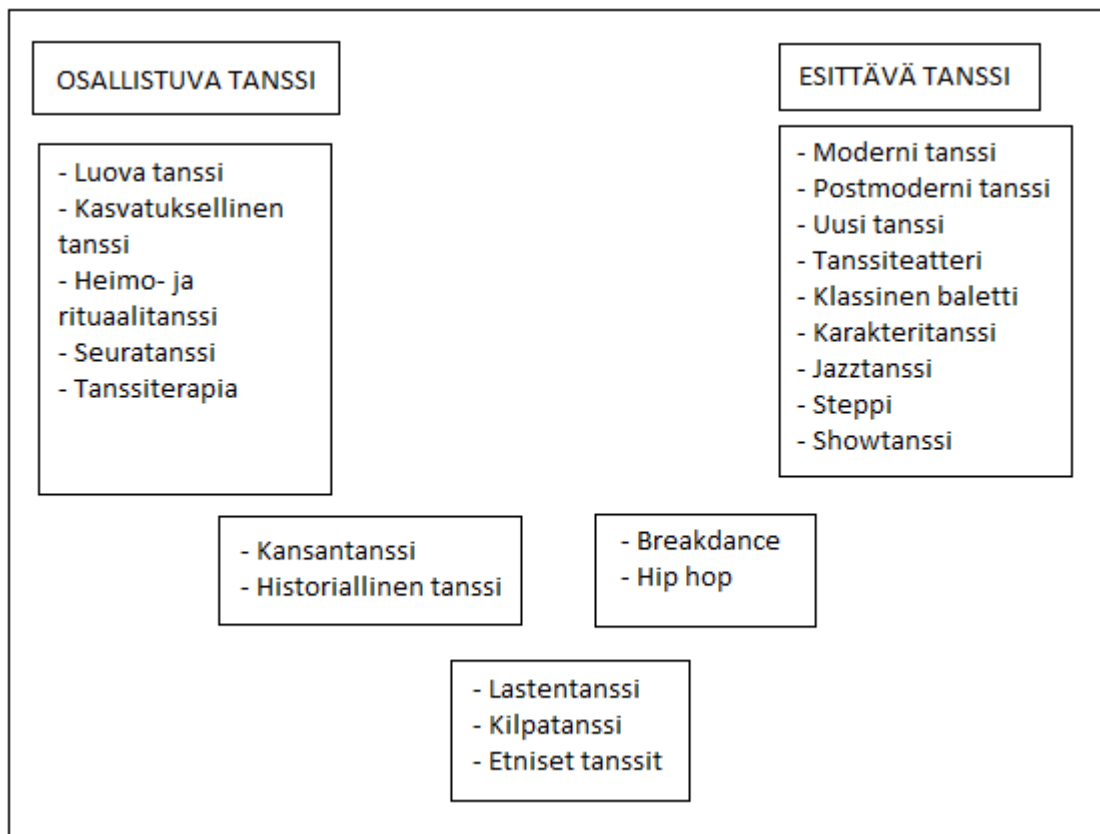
OSALLISTUVA TANSSI

ESITTÄVÄ TANSSI

- Luova tanssi
- Kasvatuksellinen tanssi
- Heimo- ja rituaalitanssi
- Seuratanssi
- Tanssiterapia

- Moderni tanssi
- Postmoderni tanssi
- Uusi tanssi
- Tanssiteatteri
- Klassinen baletti
- Karakteritanssi
- Jazztanssi
- Steppi
- Showtanssi

- Kansantanssi
- Historiallinen tanssi

- Breakdance
- Hip hop

- Lastentanssi
- Kilpatanssi
- Etniset tanssit